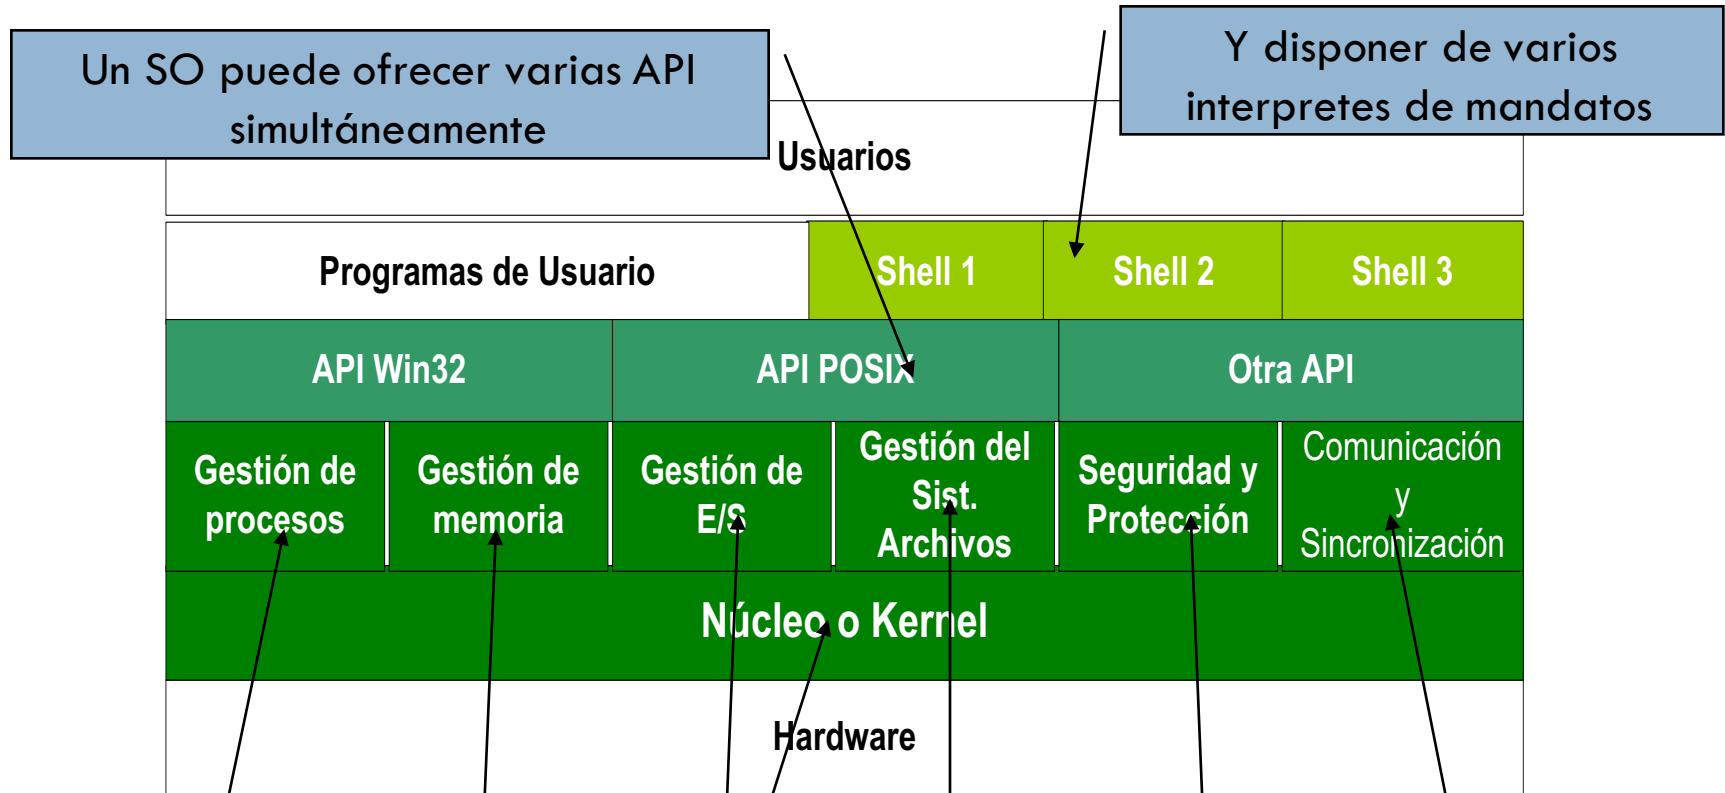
Un SO puede ofrecer varias API simultáneamente

Y disponer de varios interpretes de mandatos

Usuarios

Programas de Usuario

Shell 1

Shell 2

Shell 3

API Win32

API POSIX

Otra API

Gestión de procesos

Gestión de memoria

Gestión de E/S

Gestión del Sist. Archivos

Seguridad y Protección

Comunicación y Sincronización

Núcleo o Kernel

Hardware